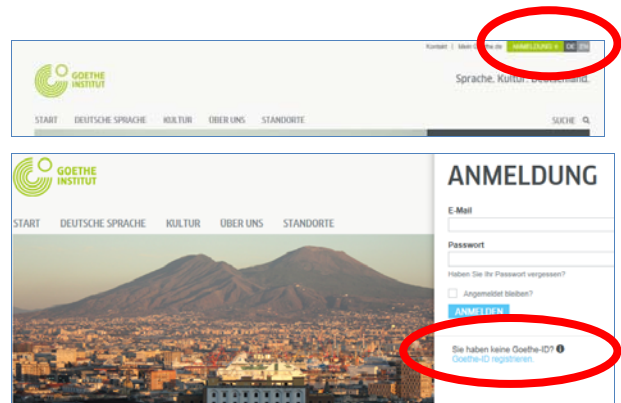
Kontakt | Mein Goethe.de ANMELDUNG » DE EN

GOETHE INSTITUT

Sprache. Kultur. Deutschland.

START DEUTSCHE SPRACHE KULTUR ÜBER UNS STANDORTE SUCHE

GOETHE INSTITUT

START DEUTSCHE SPRACHE KULTUR ÜBER UNS STANDORTE

ANMELDUNG

E-Mail

Passwort

Haben Sie Ihr Passwort vergessen?

Angemeldet bleiben?

ANMELDEN

Sie haben keine Goethe-ID?
Goethe-ID registrieren